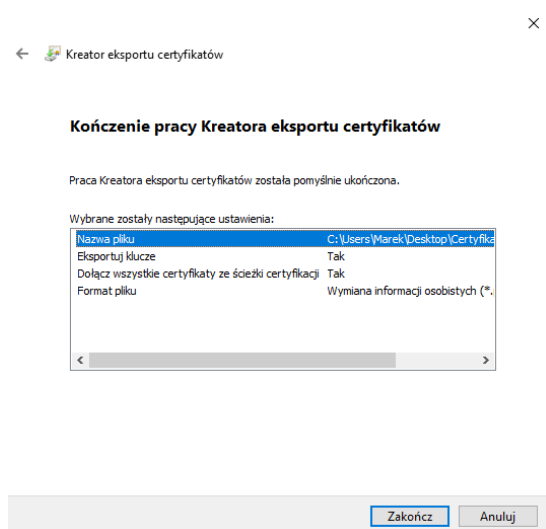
×

← Kreator eksportu certyfikatów

Kończenie pracy Kreatora eksportu certyfikatów

Praca Kreatora eksportu certyfikatów została pomyślnie ukończona.

Wybrane zostały następujące ustawienia:

| | |
|---|---|
| Nazwa pliku | C:\Users\Marek\Desktop\Certyfika |
| Eksportuj klucze | Tak |
| Dołącz wszystkie certyfikaty ze ścieżki certyfikacji | Tak |
| Format pliku | Wymiana informacji osobistych (*. |

< >

Zakończ Anuluj